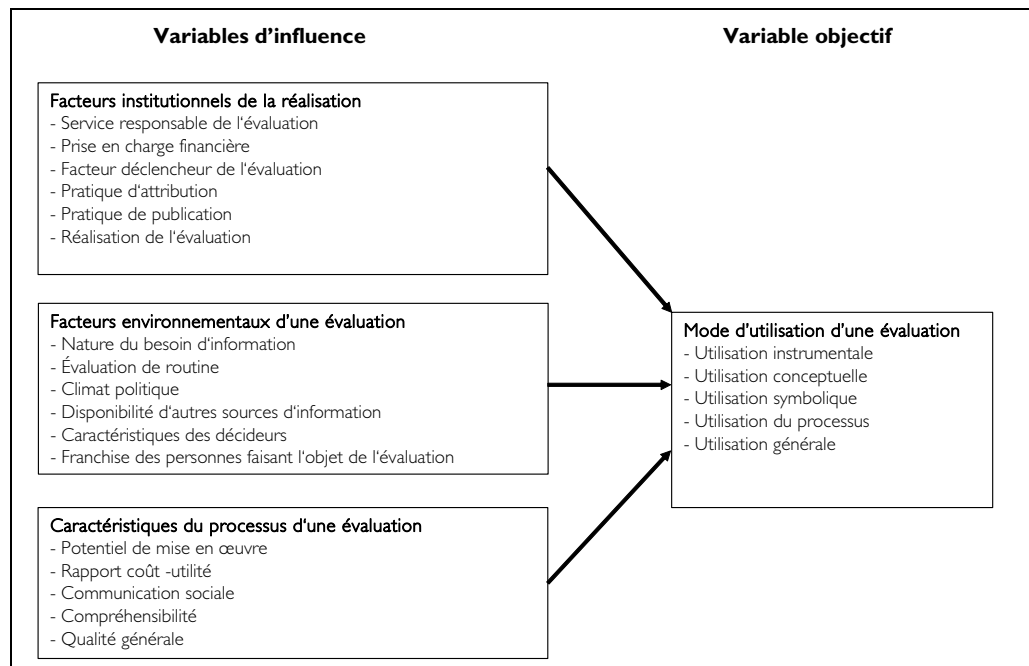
Variables d'influence

Variable objectif

Facteurs institutionnels de la réalisation
- Service responsable de l'évaluation
- Prise en charge financière
- Facteur déclencheur de l'évaluation
- Pratique d'attribution
- Pratique de publication
- Réalisation de l'évaluation

Facteurs environnementaux d'une évaluation
- Nature du besoin d'information
- Évaluation de routine
- Climat politique
- Disponibilité d'autres sources d'information
- Caractéristiques des décideurs
- Franchise des personnes faisant l'objet de l'évaluation

Caractéristiques du processus d'une évaluation
- Potentiel de mise en œuvre
- Rapport coût -utilité
- Communication sociale
- Compréhensibilité
- Qualité générale

Mode d'utilisation d'une évaluation
- Utilisation instrumentale
- Utilisation conceptuelle
- Utilisation symbolique
- Utilisation du processus
- Utilisation générale